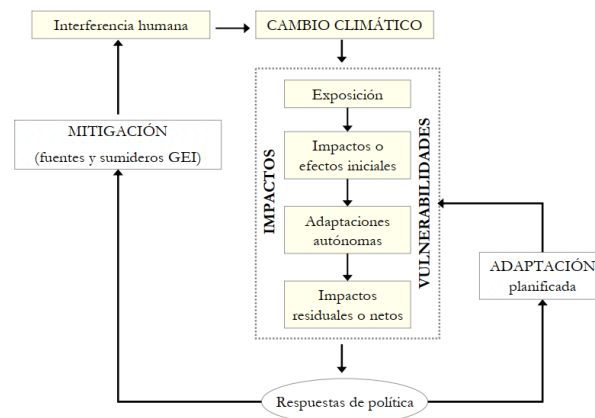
Interferencia humana

CAMBIO CLIMÁTICO

MITIGACIÓN
(fuentes y sumideros GEI)

IMPACTOS

Exposición

Impactos o efectos iniciales

Adaptaciones autónomas

Impactos residuales o netos

VULNERABILIDADES

ADAPTACIÓN
planificada

Respuestas de política